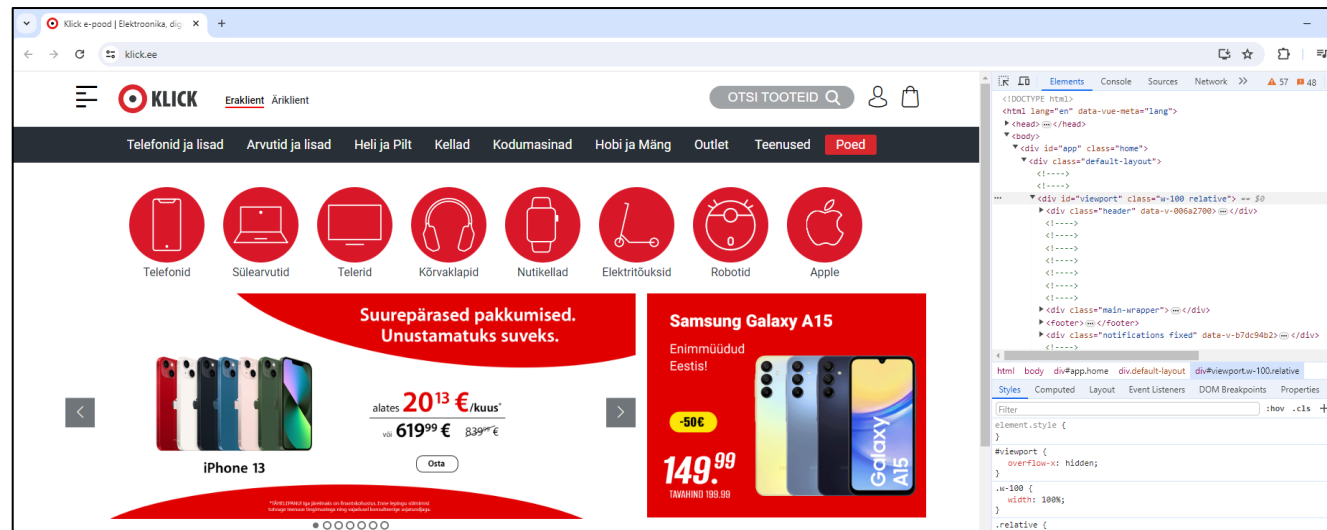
Klick e-pood | Elektroonika, dig ×  +

klick.ee

KLICK  Eraklient  Äriklient  OTSI TOOTEID

Telefonid ja lisad  Arvutid ja lisad  Heli ja Pilt  Kellad  Kodumasinad  Hobi ja Mäng  Outlet  Teenused  Poed

Telefonid  Sülearvutid  Telerid  Kõrvaklapid  Nutikellad  Elektritõuksid  Robotid  Apple

Suurepärased pakkumised. Unustamatuks suveks.

alates $20^{13}$ €/kuus*
või $619^{99}$ € $839^{99}$ €

iPhone 13

Osta

*JÄRELMAKS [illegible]

Samsung Galaxy A15
Enimmüüdud Eestis!
-50€
$149^{.99}$
TAVAHIND 199.99
Galaxy A15

Elements  Console  Sources  Network  >>  ⚠ 57  48

<!DOCTYPE html>
<html lang="en" data-vue-meta="lang">
<head> ··· </head>
<body>
<div id="app" class="home">
<div class="default-layout">
<!---->
<!---->
<div id="viewport" class="w-100 relative"> == $0
<div class="header" data-v-006a2700> ··· </div>
<!---->
<!---->
<!---->
<!---->
<!---->
<!---->
<!---->
<div class="main-wrapper"> ··· </div>
<footer> ··· </footer>
<div class="notifications fixed" data-v-b7dc94b2> ··· </div>
<!---->

html  body  div#app.home  div.default-layout  div#viewport.w-100.relative

Styles  Computed  Layout  Event Listeners  DOM Breakpoints  Properties

Filter  :hov  .cls  +
element.style {
}
#viewport {
overflow-x: hidden;
}
.w-100 {
width: 100%;
}
.relative {